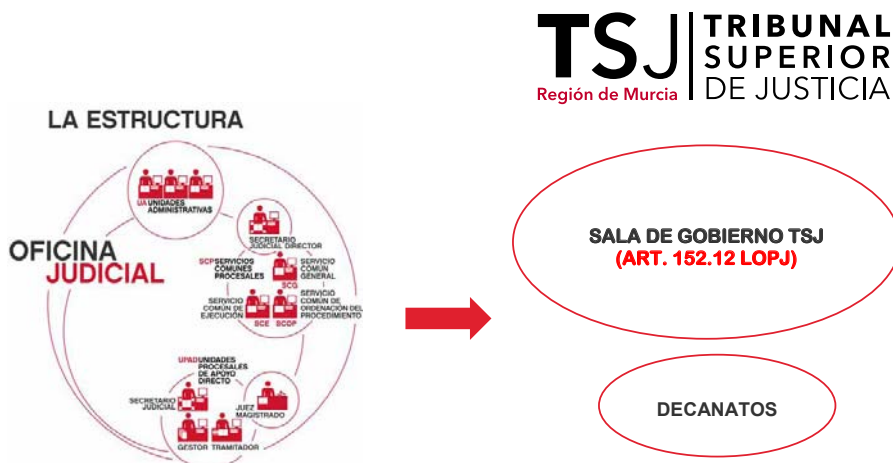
TSJ Región de Murcia | TRIBUNAL SUPERIOR DE JUSTICIA

LA ESTRUCTURA

OFICINA JUDICIAL

UA UNIDADES ADMINISTRATIVAS

SECRETARIO JUDICIAL DIRECTOR

SCP SERVICIOS COMUNES PROCESALES

SERVICIO COMÚN GENERAL

SCG

SERVICIO COMÚN DE EJECUCIÓN

SERVICIO COMÚN DE ORDENACIÓN DEL PROCEDIMIENTO

SCE SCOP

UPAD UNIDADES PROCESALES DE APOYO DIRECTO

SECRETARIO JUDICIAL

JUEZ MAGISTRADO

GESTOR TRAMITADOR

SALA DE GOBIERNO TSJ
(ART. 152.12 LOPJ)

DECANATOS